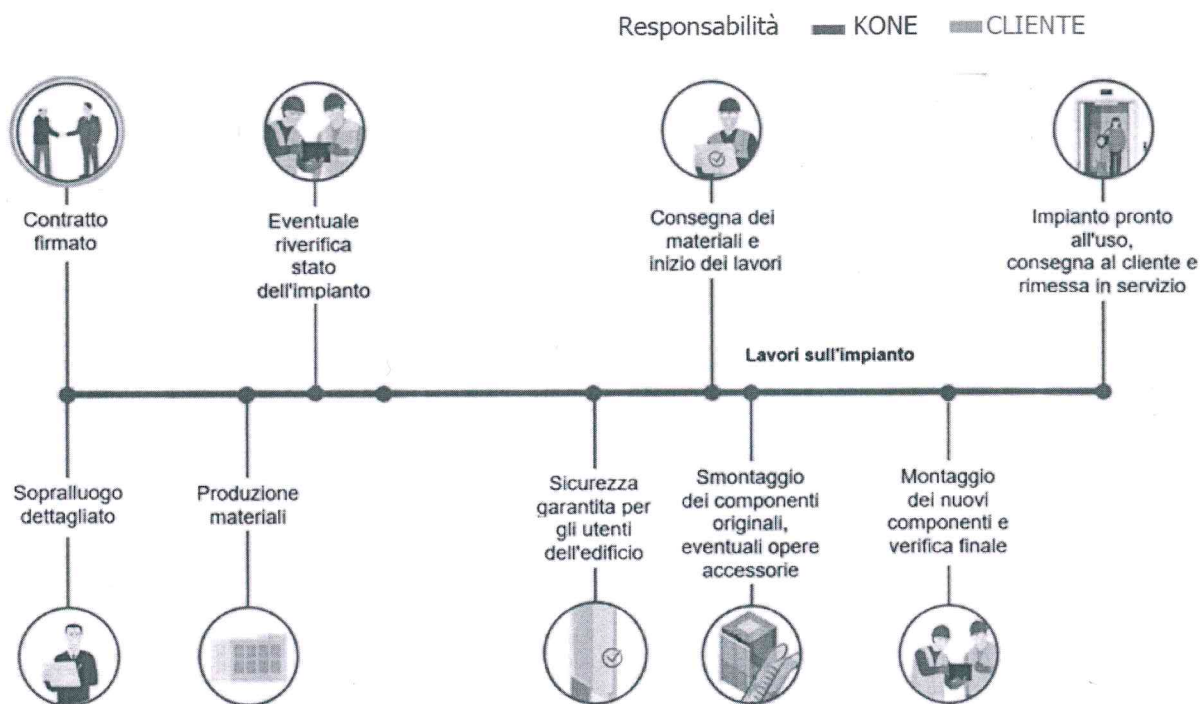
Responsabilità KONE CLIENTE

Contratto firmato

Eventuale riverifica stato dell'impianto

Consegna dei materiali e inizio dei lavori

Impianto pronto all'uso, consegna al cliente e rimessa in servizio

Lavori sull'impianto

Sopralluogo dettagliato

Produzione materiali

Sicurezza garantita per gli utenti dell'edificio

Smontaggio dei componenti originali, eventuali opere accessorie

Montaggio dei nuovi componenti e verifica finale